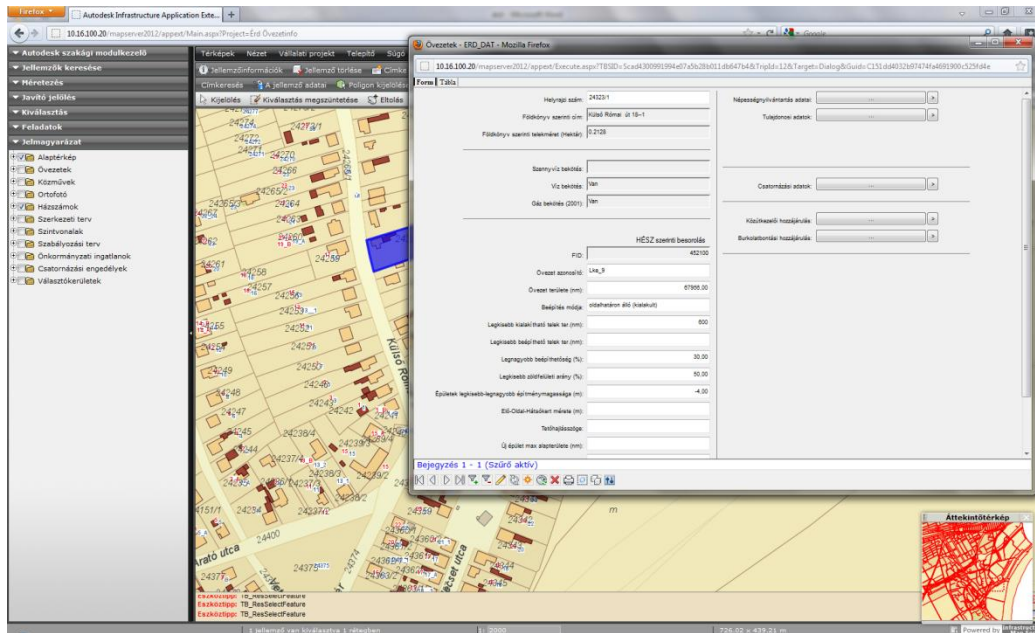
Firefox
Autodesk Infrastructure Application Exte...
10.16.100.20/mapserver2012/appext/Main.aspx?Project=Érd Övezetinfo

Autodesk szakági modulkezelő
Jellemzők keresése
Méretezés
Javító jelölés
Kiválasztás
Feladatok
Jelmagyarázat
Alaptérkép
Övezetek
Közművek
Ortofotó
Házszámok
Szerkezeti terv
Szintvonalak
Szabályozási terv
Önkormányzati ingatlanok
Csatornázási engedélyek
Választókerületek

Térképek Nézet Vállalati projekt Telepítő Súgó
Jellemzőinformációk Jellemző törlése Címke
Címkerkesés A jellemző adatai Poligon kijelölés
Kijelölés Kiválasztás megszüntetése Eltolás

Övezetek - ERD_DAT - Mozilla Firefox
10.16.100.20/mapserver2012/appext/Execute.aspx?TBSID=5cad4300991994e07a5b28b011db647b4&TripId=12&Target=Dialog&Guid=C151dd4032b97474fa4691900c525fd4e
Form Tábla

Helyrajzi szám: 24323/1
Földkönyv szerinti cím: Külső Római út 18-1
Földkönyv szerinti telekméret (Hektár): 0.2125
Szenny-víz bekötés:
Víz bekötés: Van
Gáz bekötés (2001): Van
HÉSZ szerinti besorolás
FID: 452100
Övezet azonosító: Lke_9
Övezet területe (nm): 67955.00
Beépítés módja: oldalhatáron álló (kialakult)
Legkisebb kialakítható telek ter (nm): 600
Legkisebb beépíthető telek ter (nm):
Legnagyobb beépíthetőség (%): 30,00
Legkisebb zöldfelületi arány (%): 50,00
Épületek legkisebb-legnagyobb építménymagassága (m): 4,00
Elő-Oldal-Hátsókert mérete (m):
Tetőhajlásszöge:
Új épület max alapterülete (nm):
Népességnyilvántartás adatai:
Tulajdonosi adatok:
Csatornázási adatok:
Közútkezelői hozzájárulás:
Burkolatbontási hozzájárulás:
Bejegyzés 1 - 1 (Szűrő aktív)

Külső Római
Arató utca
Bessel utca
Áttekintőtérkép
Eszköztipp: TB_ResSelectFeature
Eszköztipp: TB_ResSelectFeature
1 jellemző van kiválasztva 1 rétegben
1: 2000
726,02 x 439,21 m
Powered by